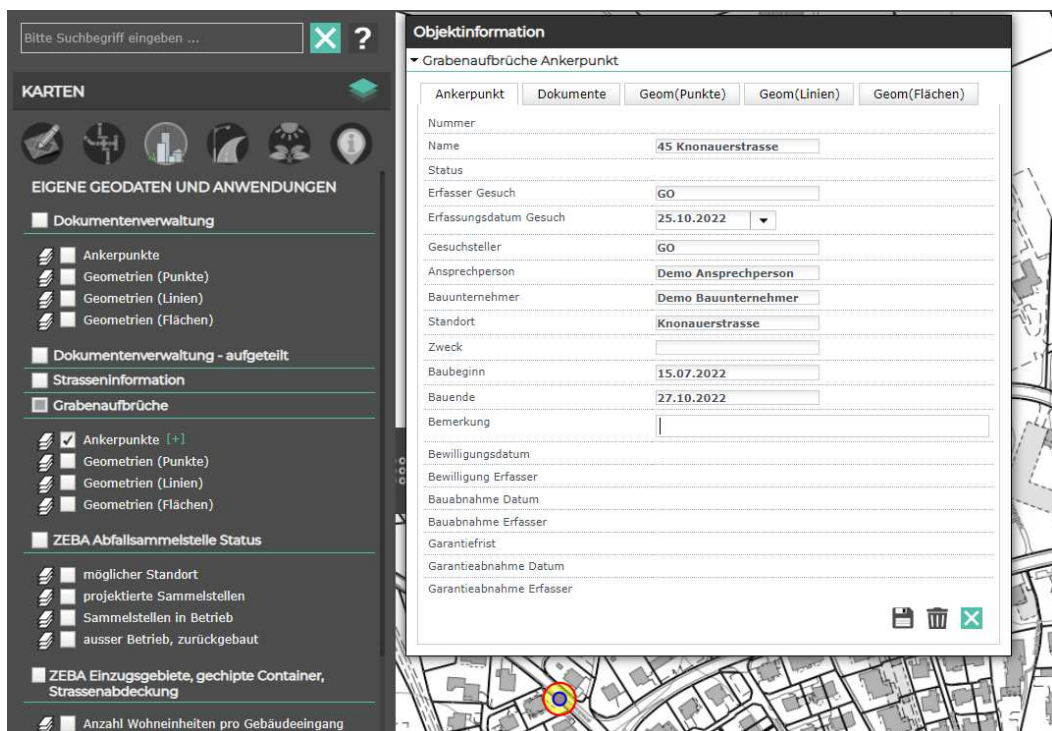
Bitte Suchbegriff eingeben ...

?

KARTEN

EIGENE GEODATEN UND ANWENDUNGEN

Dokumentenverwaltung

Ankerpunkte
Geometrien (Punkte)
Geometrien (Linien)
Geometrien (Flächen)

Dokumentenverwaltung - aufgeteilt

Strasseninformation

Grabenaufbrüche

Ankerpunkte [+]
Geometrien (Punkte)
Geometrien (Linien)
Geometrien (Flächen)

ZEBA Abfallsammelstelle Status

möglicher Standort
projektierte Sammelstellen
Sammelstellen in Betrieb
ausser Betrieb, zurückgebaut

ZEBA Einzugsgebiete, gechipte Container, Strassenabdeckung

Anzahl Wohneinheiten pro Gebäudeeingang

Objektinformation

Grabenaufbrüche Ankerpunkt

| Ankerpunkt | Dokumente | Geom(Punkte) | Geom(Linien) | Geom(Flächen) |
|---|---|---|---|---|

| | |
|---|---|
| Nummer | |
| Name | 45 Knonauerstrasse |
| Status | |
| Erfasser Gesuch | GO |
| Erfassungsdatum Gesuch | 25.10.2022 |
| Gesuchsteller | GO |
| Ansprechperson | Demo Ansprechperson |
| Bauunternehmer | Demo Bauunternehmer |
| Standort | Knonauerstrasse |
| Zweck | |
| Baubeginn | 15.07.2022 |
| Bauende | 27.10.2022 |
| Bemerkung | |
| Bewilligungsdatum | |
| Bewilligung Erfasser | |
| Bauabnahme Datum | |
| Bauabnahme Erfasser | |
| Garantiefrist | |
| Garantieabnahme Datum | |
| Garantieabnahme Erfasser | |